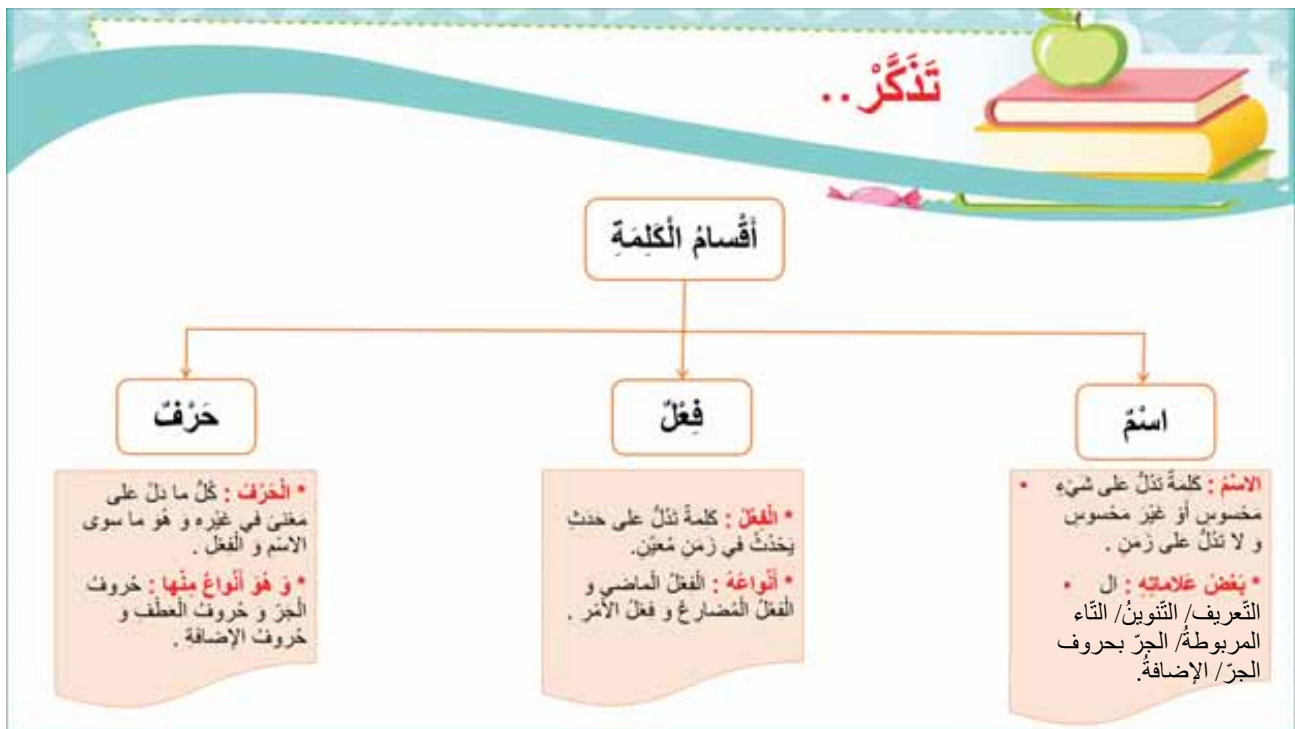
تَذَكَّرْ..

أَقْسامُ الْكَلِمَةِ

اسْمٌ

فِعْلٌ

حَرْفٌ

• الاسْمُ : كلمةٌ تدلُّ على شيْءٍ مخصوصٍ أو غيْرِ مخصوصٍ و لا تدلُّ على زمنٍ .

• بَعْضُ عَلاماتِهِ : ال التّعريفِ/ التّنوينُ/ التّاء المربوطةُ/ الجرّ بحروف الجرّ/ الإضافةُ.

* الفِعْلُ : كلمةٌ تدلُّ على حدثٍ يحدثُ في زمنٍ مُعيّنٍ.

* أَنْواعُهُ : الفعْلُ الماضي و الفعْلُ المُضارعُ و فعْلُ الأمْرِ .

* الْحَرْفُ : كُلُّ ما دلّ على معْنى في غيْرِه و هُوَ ما سوى الاسْمِ و الفعْلِ .

* وَ هُوَ أَنْواعٌ مِنْها : حُروفُ الجرّ و حُروفُ العطْفِ و حُروفُ الإضافةِ .